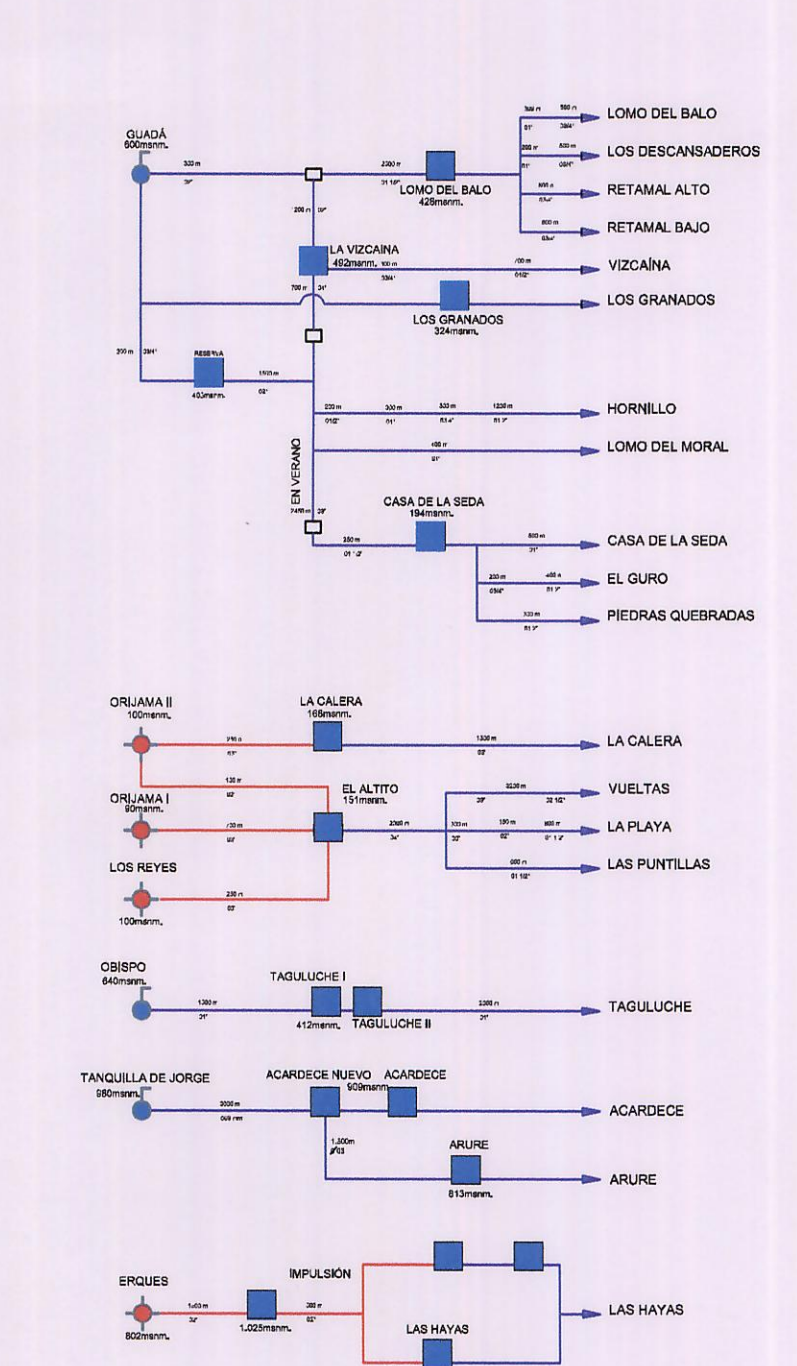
GUADÁ
600msnm.

330 m
3"

2300 m
Ø1 1/2"

LOMO DEL BALO
428msnm.

LOMO DEL BALO
LOS DESCANSADEROS
RETAMAL ALTO
RETAMAL BAJO

1200 m
10"

LA VIZCAINA
492msnm.

VIZCAÍNA

700 m
3"

LOS GRANADOS
324msnm.

LOS GRANADOS

200 m
Ø3/4"

RESERVA
403msnm.

1500 m
Ø2"

200 m
Ø1/2"

300 m
Ø1"

HORNILLO

LOMO DEL MORAL

EN VERANO

2450 m
3"

CASA DE LA SEDA
194msnm.

250 m

CASA DE LA SEDA
EL GURO
PIEDRAS QUEBRADAS

ORIJAMA II
100msnm.

LA CALERA
168msnm.

1300 m
Ø2"

LA CALERA

130 m
Ø2"

ORIJAMA I
90msnm.

EL ALTITO
151msnm.

VUELTAS
LA PLAYA
LAS PUNTILLAS

LOS REYES
100msnm.

250 m
Ø2"

OBISPO
640msnm.

TAGULUCHE I

1300 m
Ø1"

412msnm.
TAGULUCHE II

2300 m
Ø1"

TAGULUCHE

TANQUILLA DE JORGE
980msnm.

ACARDECE NUEVO
909msnm
ACARDECE

3000 m

ACARDECE

1.500m
Ø3

ARURE
813msnm.

ARURE

ERQUES
802msnm.

1.025msnm.

IMPULSIÓN

LAS HAYAS

LAS HAYAS